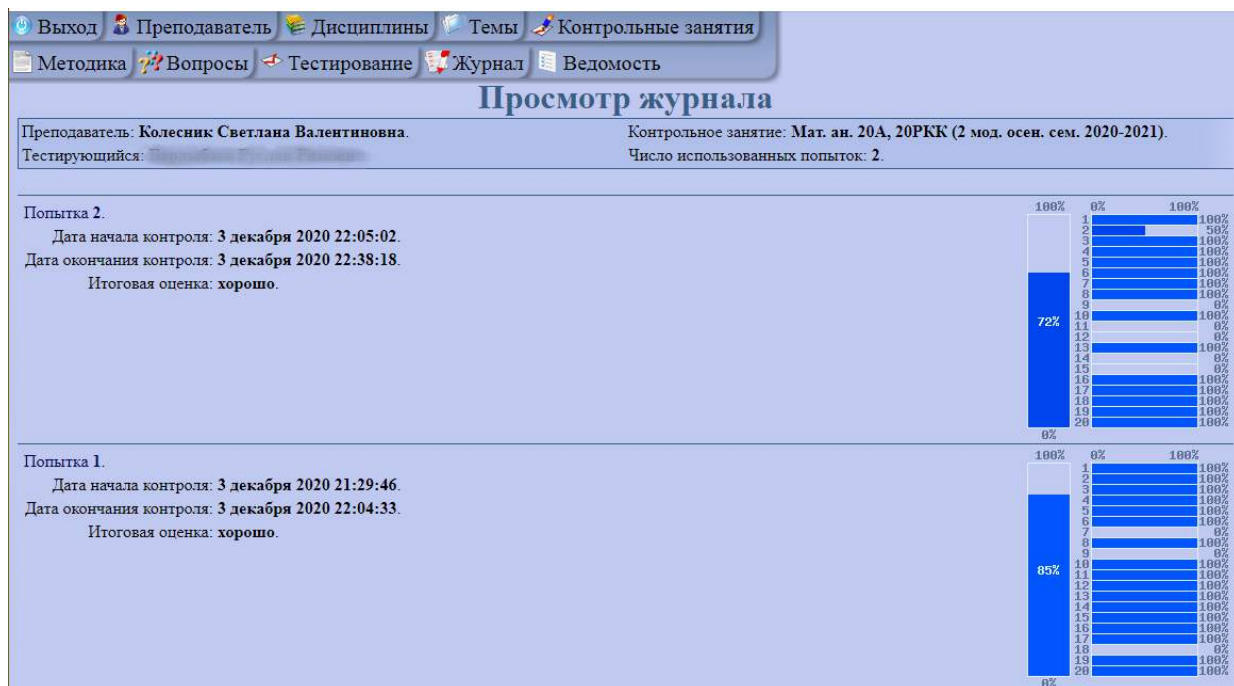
Выход Преподаватель Дисциплины Темы Контрольные занятия
Методика Вопросы Тестирование Журнал Ведомость

Просмотр журнала

Преподаватель: Колесник Светлана Валентиновна.
Тестирующийся: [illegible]
Контрольное занятие: Мат. ан. 20А, 20РКК (2 мод. осен. сем. 2020-2021).
Число использованных попыток: 2.

Попытка 2.
Дата начала контроля: 3 декабря 2020 22:05:02.
Дата окончания контроля: 3 декабря 2020 22:38:18.
Итоговая оценка: хорошо.

100% 72% 0%

0% 100%
1 100%
2 50%
3 100%
4 100%
5 100%
6 100%
7 100%
8 100%
9 0%
10 100%
11 0%
12 0%
13 100%
14 0%
15 0%
16 100%
17 100%
18 100%
19 100%
20 100%

Попытка 1.
Дата начала контроля: 3 декабря 2020 21:29:46.
Дата окончания контроля: 3 декабря 2020 22:04:33.
Итоговая оценка: хорошо.

100% 85% 0%

0% 100%
1 100%
2 100%
3 100%
4 100%
5 100%
6 100%
7 0%
8 100%
9 0%
10 100%
11 100%
12 100%
13 100%
14 100%
15 100%
16 100%
17 100%
18 0%
19 100%
20 100%